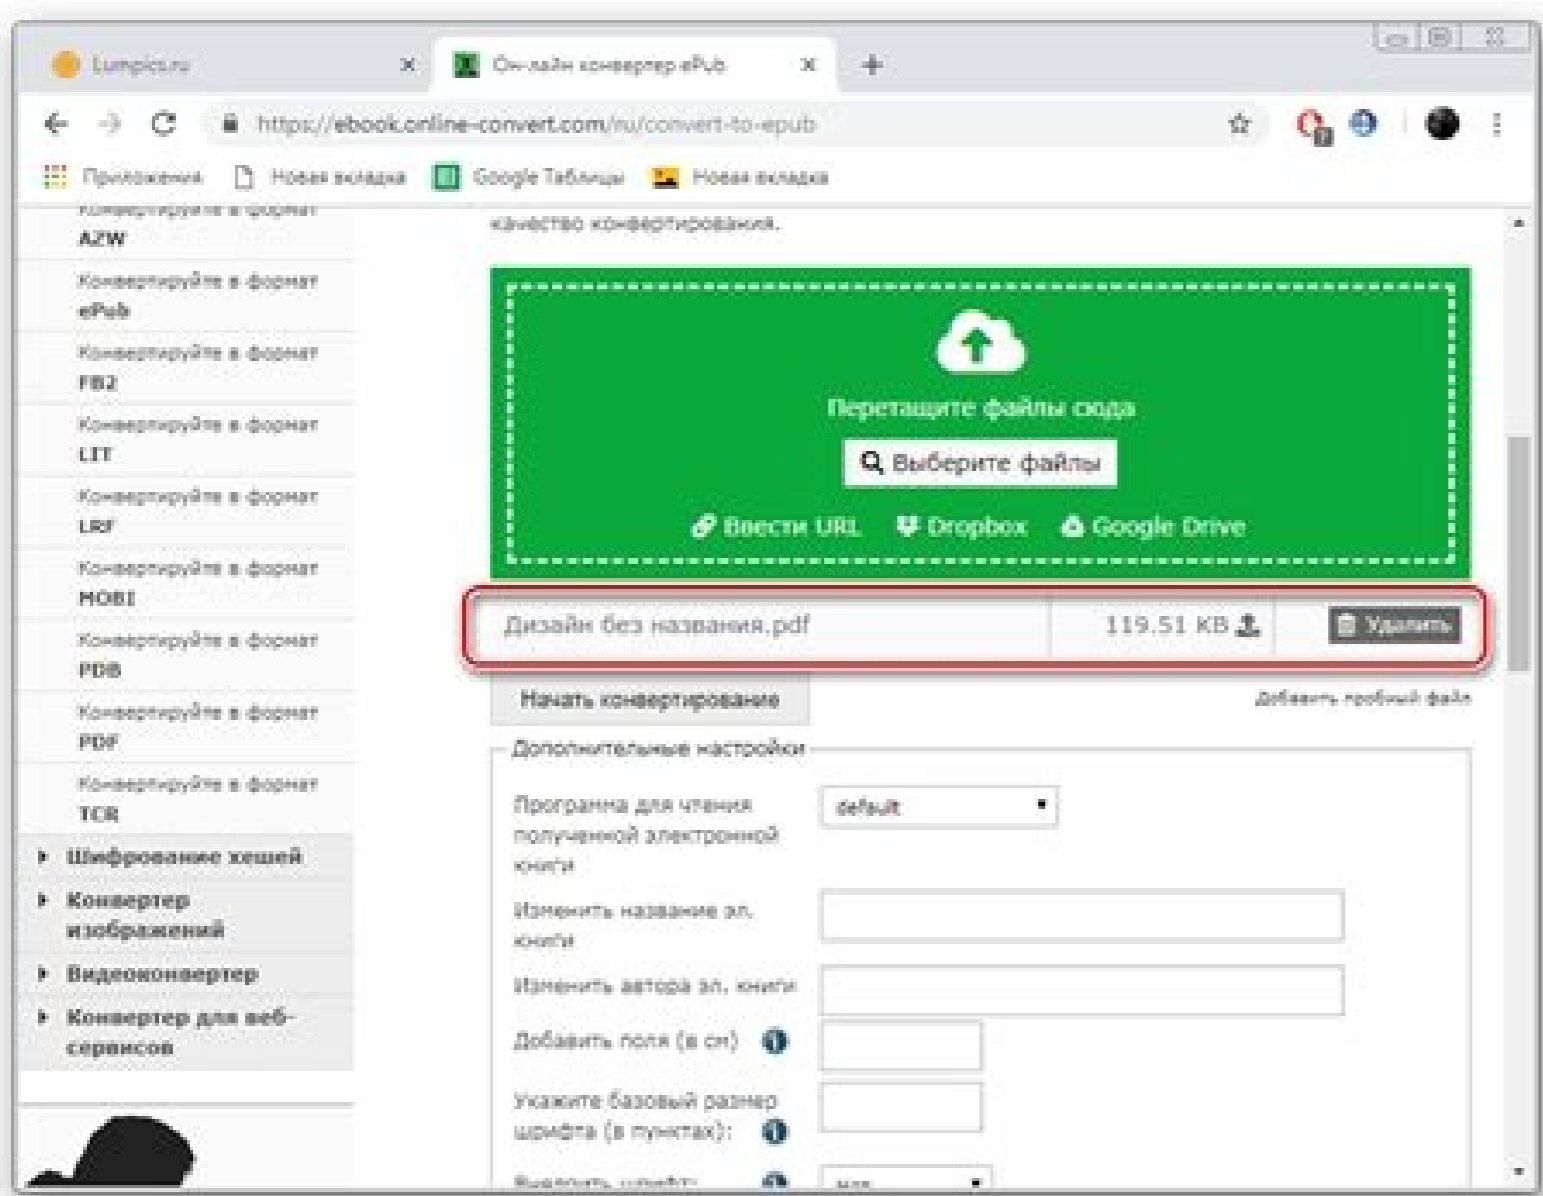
Lumpics.ru ×
Он-лайн конвертер ePub ×
https://ebook.online-convert.com/ru/convert-to-epub
Приложения
Новая вкладка
Google Таблицы
Новая вкладка

Конвертируйте в формат AZW
Конвертируйте в формат ePub
Конвертируйте в формат FB2
Конвертируйте в формат LIT
Конвертируйте в формат LRF
Конвертируйте в формат MOBI
Конвертируйте в формат PDB
Конвертируйте в формат PDF
Конвертируйте в формат TCR
Шифрование хешей
Конвертер изображений
Видеоконвертер
Конвертер для веб-сервисов

качество конвертирования.

Перетащите файлы сюда
Выберите файлы
Ввести URL
Dropbox
Google Drive

Дизайн без названия.pdf
119.51 KB
Удалить

Начать конвертирование
Добавить пробный файл

Дополнительные настройки
Программа для чтения полученной электронной книги
default
Изменить название эл. книги
Изменить автора эл. книги
Добавить поля (в см)
Укажите базовый размер шрифта (в пунктах):
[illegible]